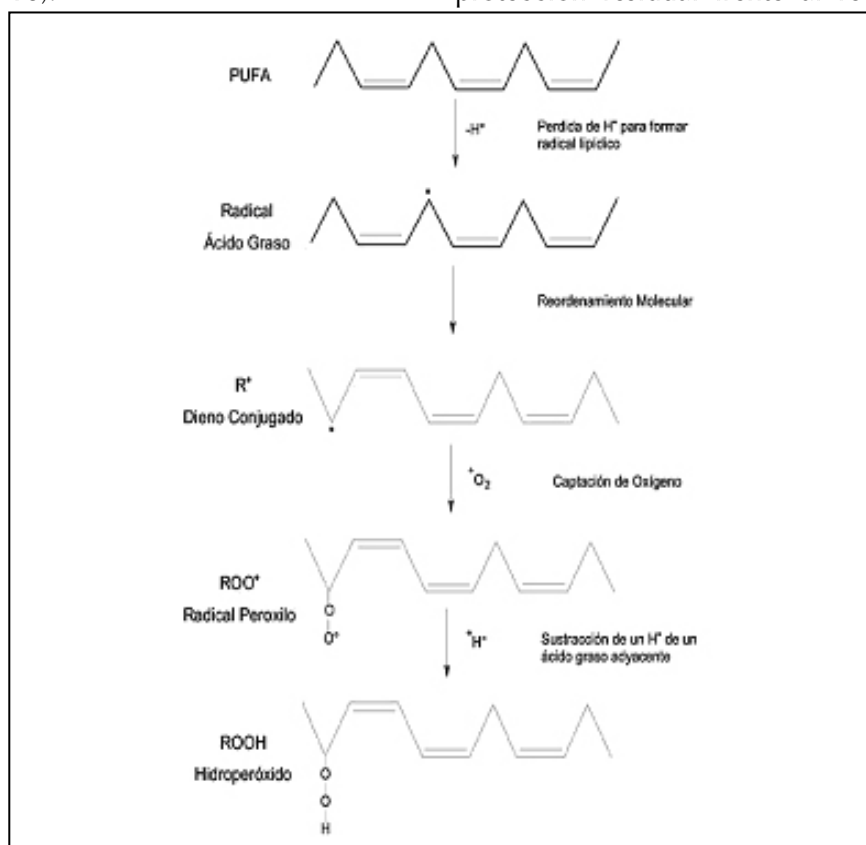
PUFA

-H*

Perdida de H* para formar radical lipídico

Radical
Ácido Graso

Reordenamiento Molecular

R*
Dieno Conjugado

+$O_2$

Captación de Oxígeno

ROO*
Radical Peroxilo

O
O*

+H*

Sustracción de un H* de un ácido graso adyacente

ROOH
Hidroperóxido

O
O
H